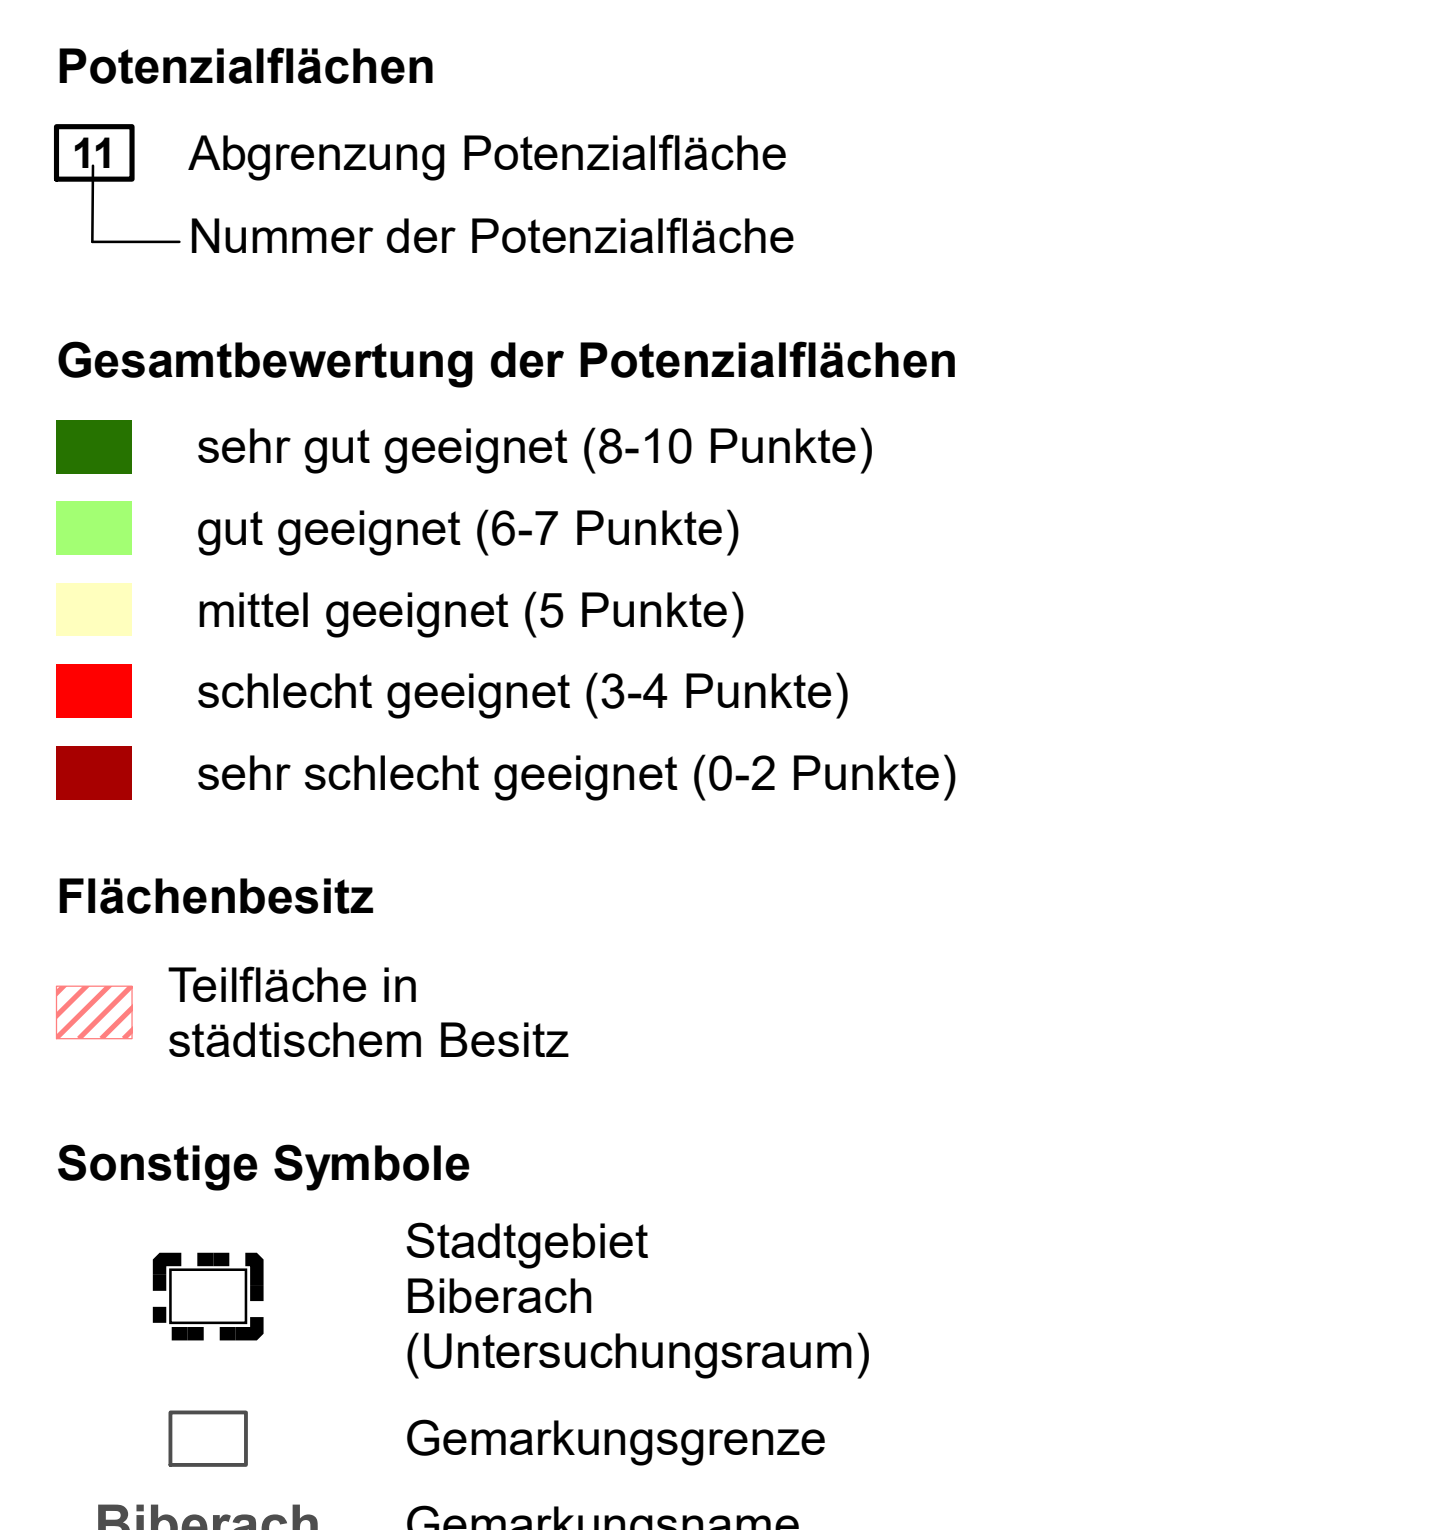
Potenzialflächen

11 Abgrenzung Potenzialfläche

Nummer der Potenzialfläche

Gesamtbewertung der Potenzialflächen

sehr gut geeignet (8-10 Punkte)

gut geeignet (6-7 Punkte)

mittel geeignet (5 Punkte)

schlecht geeignet (3-4 Punkte)

sehr schlecht geeignet (0-2 Punkte)

Flächenbesitz

Teilfläche in städtischem Besitz

Sonstige Symbole

Stadtgebiet Biberach (Untersuchungsraum)

Gemarkungsgrenze

Biberach Gemarkungsname